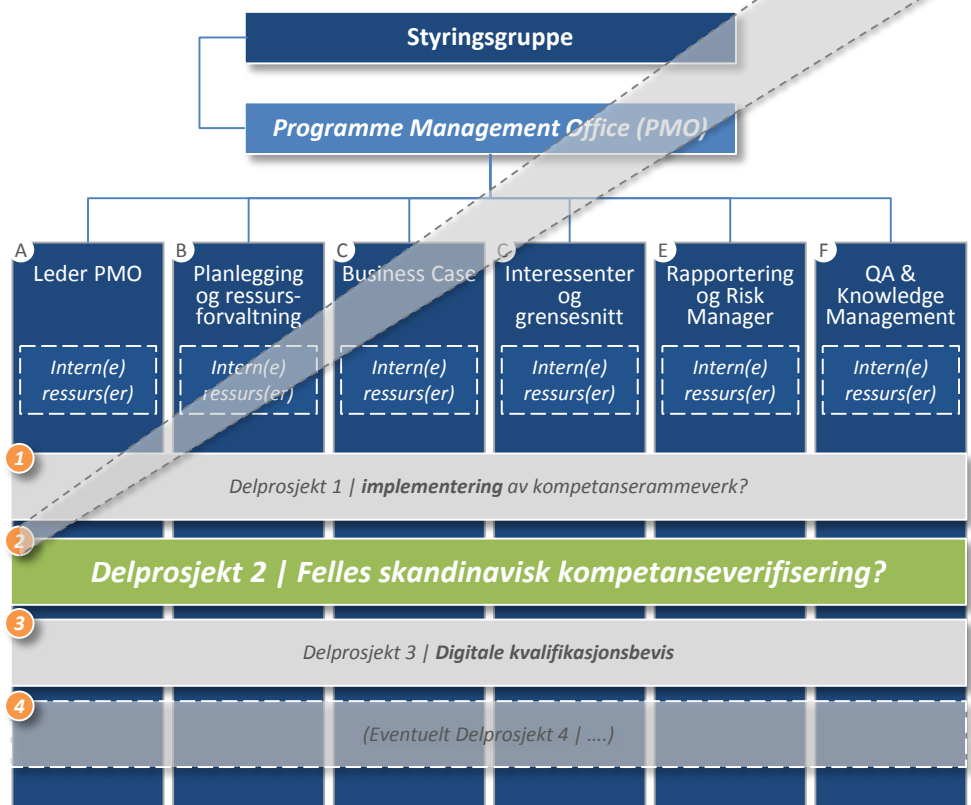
Styringsgruppe

Programme Management Office (PMO)

A
Leder PMO
Intern(e) ressurs(er)

B
Planlegging og ressursforvaltning
Intern(e) ressurs(er)

C
Business Case
Intern(e) ressurs(er)

C
Interessenter og grensesnitt
Intern(e) ressurs(er)

E
Rapportering og Risk Manager
Intern(e) ressurs(er)

F
QA & Knowledge Management
Intern(e) ressurs(er)

1
Delprosjekt 1 | implementering av kompetanserammeverk?

2
Delprosjekt 2 | Felles skandinavisk kompetanseverifisering?

3
Delprosjekt 3 | Digitale kvalifikasjonsbevis

4
(Eventuelt Delprosjekt 4 | ….)